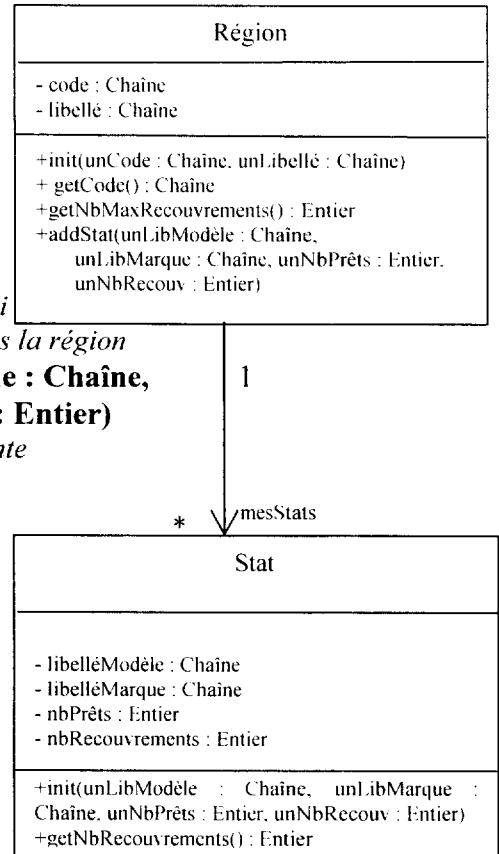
Région

- code : Chaîne
- libellé : Chaîne

+init(unCode : Chaîne, unLibellé : Chaîne)
+ getCode() : Chaîne
+getNbMaxRecouvrements() : Entier
+addStat(unLibModèle : Chaîne, unLibMarque : Chaîne, unNbPrêts : Entier, unNbRecouv : Entier)

i
s la région
e : Chaîne,
: Entier)
nte

1

mesStats

*

Stat

- libelléModèle : Chaîne
- libelléMarque : Chaîne
- nbPrêts : Entier
- nbRecouvrements : Entier

+init(unLibModèle : Chaîne, unLibMarque : Chaîne, unNbPrêts : Entier, unNbRecouv : Entier)
+getNbRecouvrements() : Entier